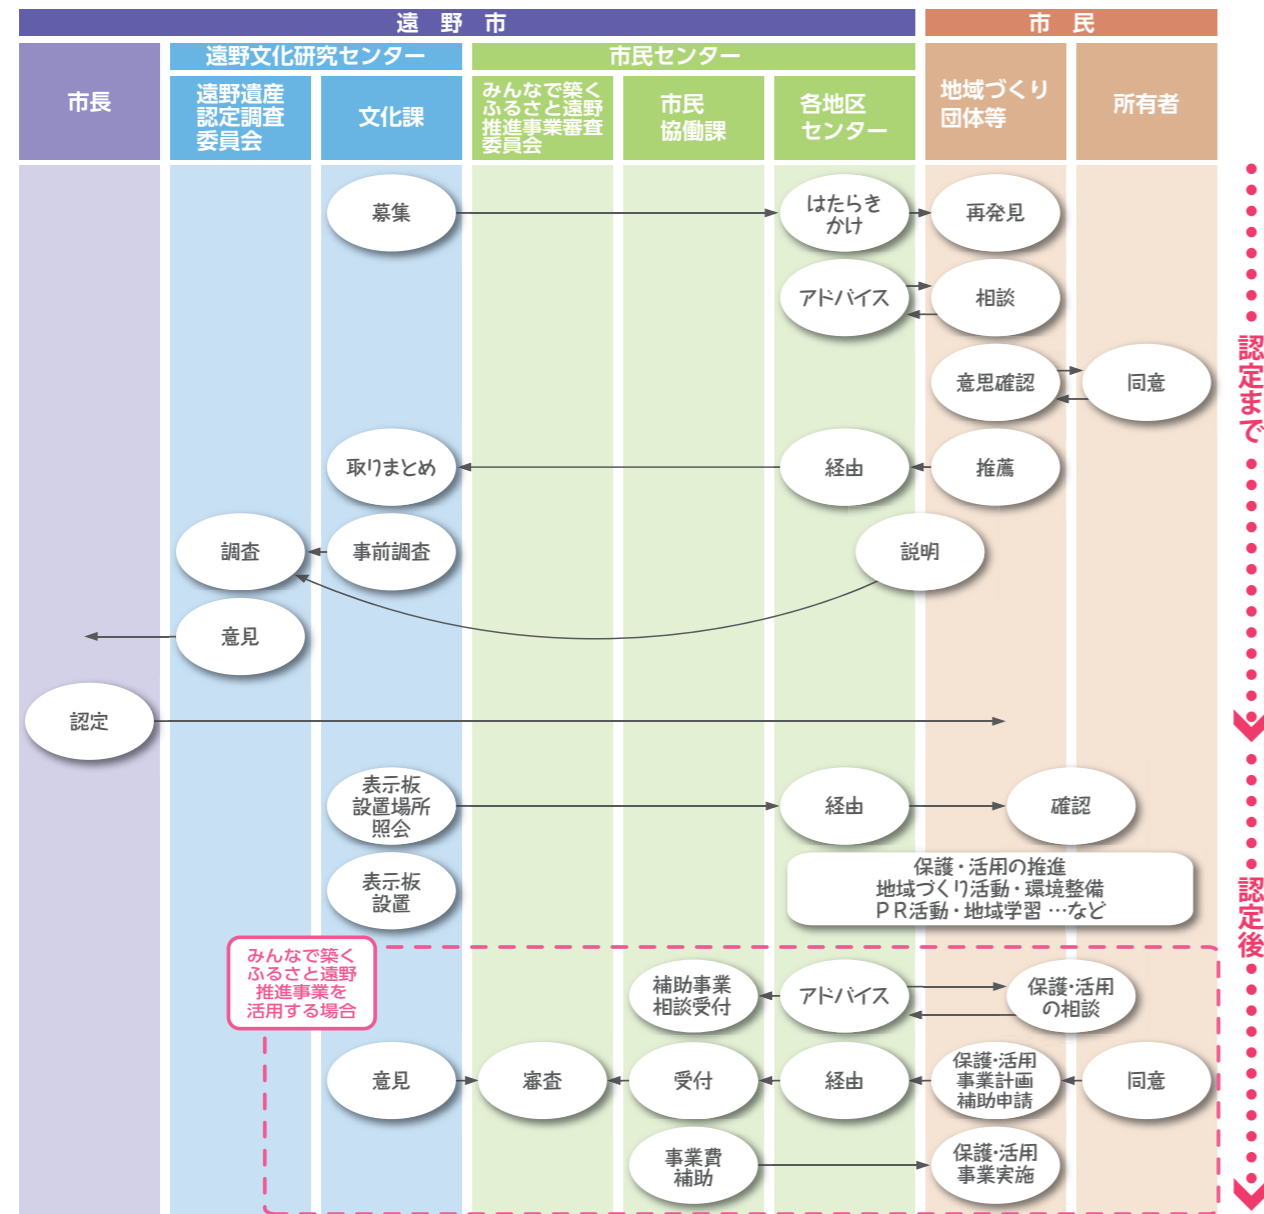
遠　野　市

市　民

市長

遠野文化研究センター

遠野遺産認定調査委員会

文化課

市民センター

みんなで築くふるさと遠野推進事業審査委員会

市民協働課

各地区センター

地域づくり団体等

所有者

認定まで

募集

はたらきかけ

再発見

アドバイス

相談

意思確認

同意

取りまとめ

経由

推薦

調査

事前調査

説明

意見

認定

認定後

表示板設置場所照会

経由

確認

表示板設置

保護・活用の推進
地域づくり活動・環境整備
ＰＲ活動・地域学習 …など

みんなで築くふるさと遠野推進事業を活用する場合

補助事業相談受付

アドバイス

保護･活用の相談

意見

審査

受付

経由

保護･活用事業計画補助申請

同意

事業費補助

保護･活用事業実施